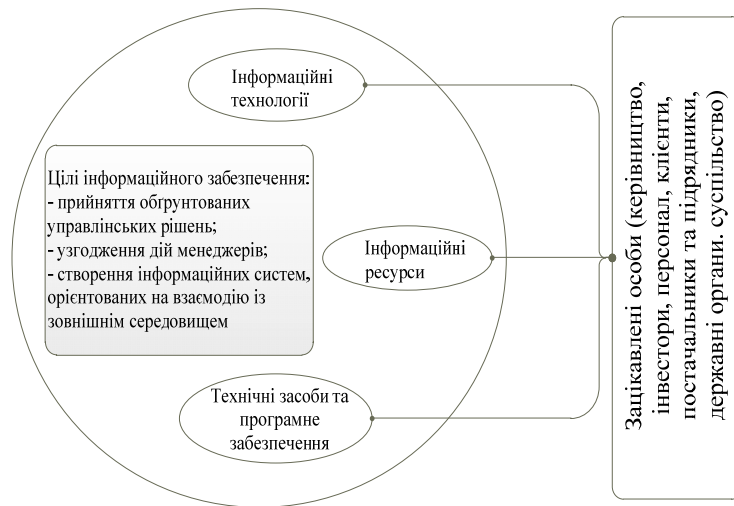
Інформаційні технології

Цілі інформаційного забезпечення:
- прийняття обгрунтованих управлінських рішень;
- узгодження дій менеджерів;
- створення інформаційних систем, орієнтованих на взаємодію із зовнішнім середовищем

Інформаційні ресурси

Технічні засоби та програмне забезпечення

Зацікавлені особи (керівництво, інвестори, персонал, клієнти, постачальники та підрядники, державні органи. суспільство)